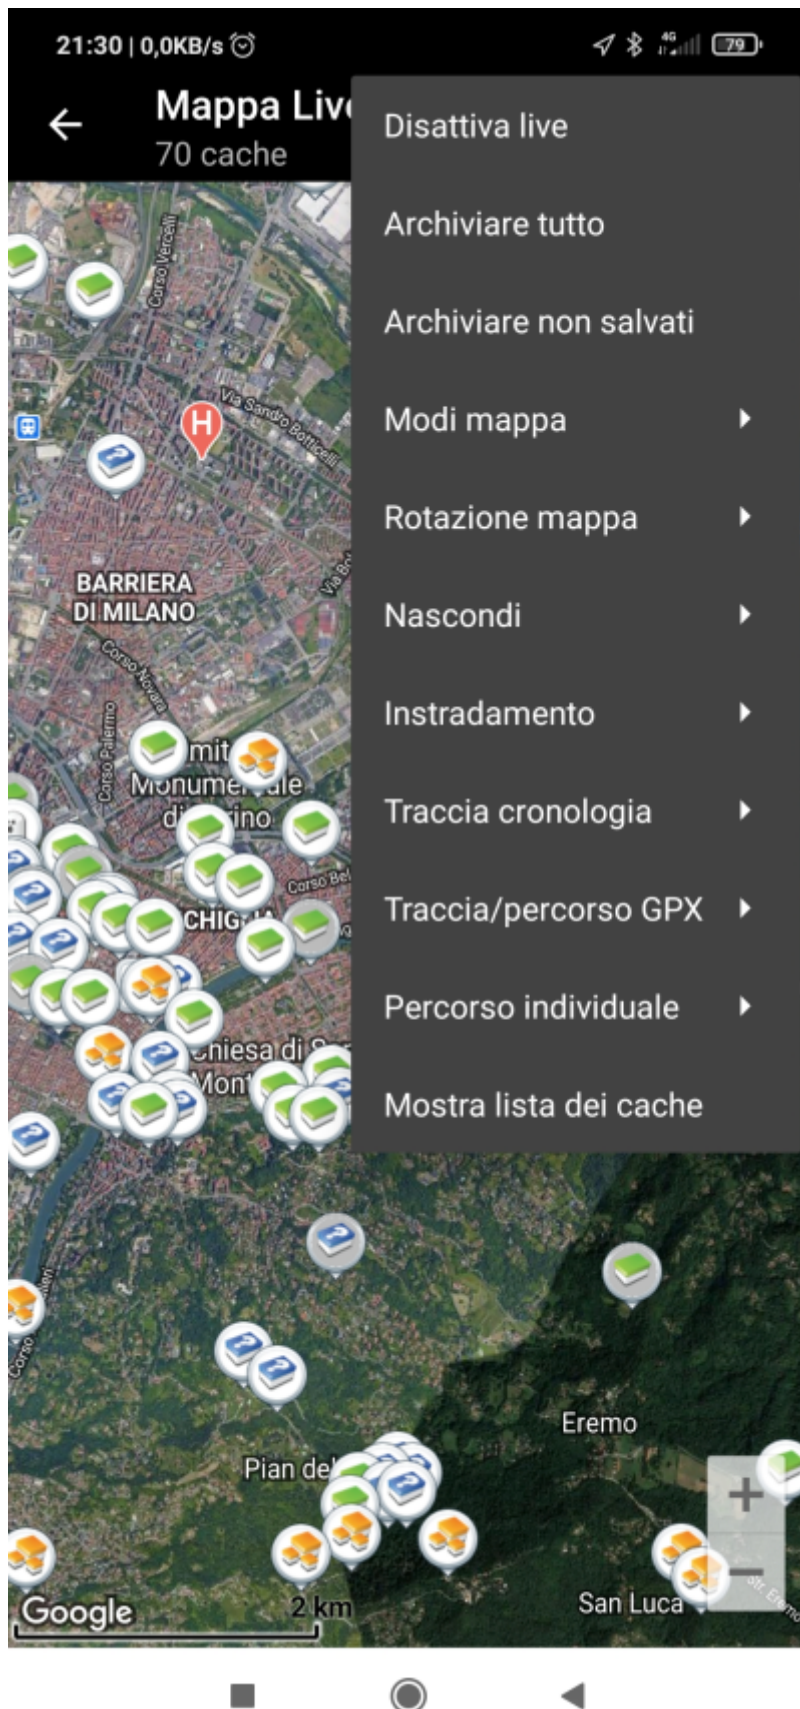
21:30 | 0,0KB/s

79

Mappa Liv
70 cache

Disattiva live

Archiviare tutto

Archiviare non salvati

Modi mappa

Rotazione mappa

Nascondi

Instradamento

Traccia cronologia

Traccia/percorso GPX

Percorso individuale

Mostra lista dei cache

Corso Vercelli

Via Sandro Botticelli

BARRIERA DI MILANO

Corso Novara

Corso Palermo

Monume ale di ino

Corso Bel

CHIG

hiesa di S Mont

Eremo

Pian del

San Luca

Google

2 km

+

−